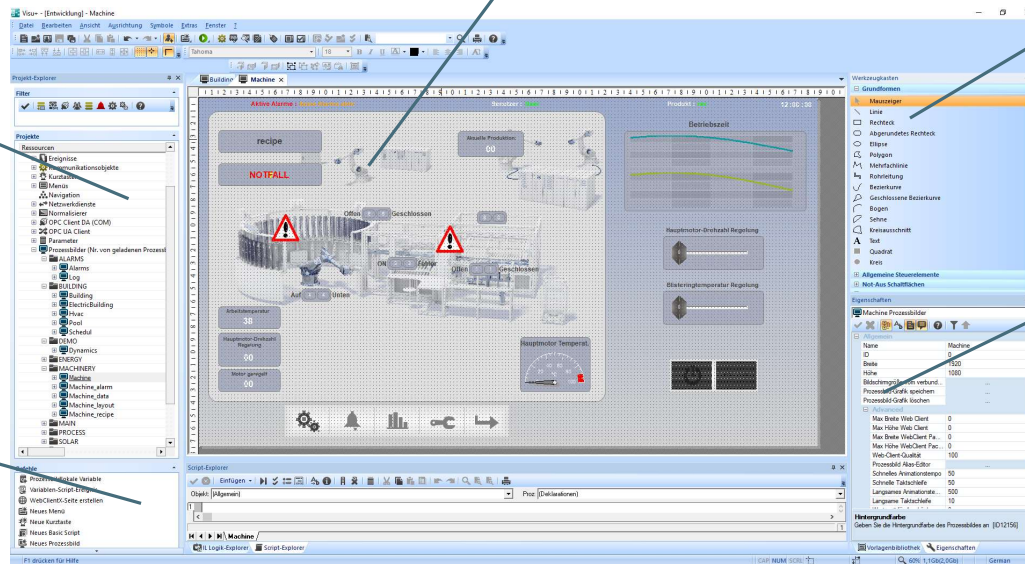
Visu+ - [Entwicklung] - Machine

Datei Bearbeiten Ansicht Ausrichtung Symbole Extras Fenster ?

Tahoma 18

Projekt-Explorer

Filter

Projekte

Ressourcen
Ereignisse
Kommunikationsobjekte
Kurztaste
Menüs
Navigation
Netzwerkdienste
Normalisierer
OPC Client DA (COM)
OPC UA Client
Parameter
Prozessbilder (Nr. von geladenen Prozess
ALARMS
Alarms
Log
BUILDING
Building
ElectricBuilding
Hvac
Pool
Schedul
DEMO
Dynamics
ENERGY
MACHINERY
Machine
Machine_alarm
Machine_data
Machine_layout
Machine_recipe
MAIN
PROCESS
SOLAR

Befehle
Prozessbildlokale Variable
Variablen-Script-Ereignis
WebClientX-Seite erstellen
Neues Menü
Neue Kurztaste
Neues Basic Script
Neues Prozessbild

Building Machine

Aktive Alarme : Benutzer : Produkt : 12:50:30

recipe
NOTFALL
Aktuelle Produktion
00
Offen Geschlossen
ON Fehler
Offen Geschlossen
Auf Unten
Arbeitstemperatur
Hauptmotor-Drehzahl Regelung
Motor gerügelt
Hauptmotor Temperat.
Betriebszeit
Hauptmotor-Drehzahl Regelung
Bisteringtemperatur Regelung

Werkzeugkasten
Grundformen
Mauszeiger
Linie
Rechteck
Abgerundetes Rechteck
Ellipse
Polygon
Mehrfachlinie
Rohrleitung
Bezierkurve
Geschlossene Bezierkurve
Bogen
Sehne
Kreisausschnitt
Text
Quadrat
Kreis
Allgemeine Steuerelemente
Not-Aus Schaltflächen

Eigenschaften
Machine Prozessbilder
Allgemein
Name Machine
ID 0
Breite 1920
Höhe 1080
Bildschirmgröße von verbund...
Prozessbild-Grafik speichern
Prozessbild-Grafik löschen
Advanced
Max Breite Web Client 0
Max Höhe Web Client 0
Max Breite WebClient Pa... 0
Max Höhe WebClient Pac... 0
Web-Client-Qualität 100
Prozessbild Alias-Editor
Schnelles Animationstempo 50
Schnelle Taktschleife 50
Langsames Animationst... 500
Langsame Taktschleife 10
Hintergrundfarbe
Geben Sie die Hintergrundfarbe des Prozessbildes an [ID12156]

Vorlagenbibliothek Eigenschaften

Script-Explorer
Einfügen
Objekt: (Allgemein)
Proz: (Deklarationen)
Machine
IL Logik-Explorer Script-Explorer

F1 drücken für Hilfe
CAP NUM SCRL
60% 1,1Gb(2,0Gb)
German